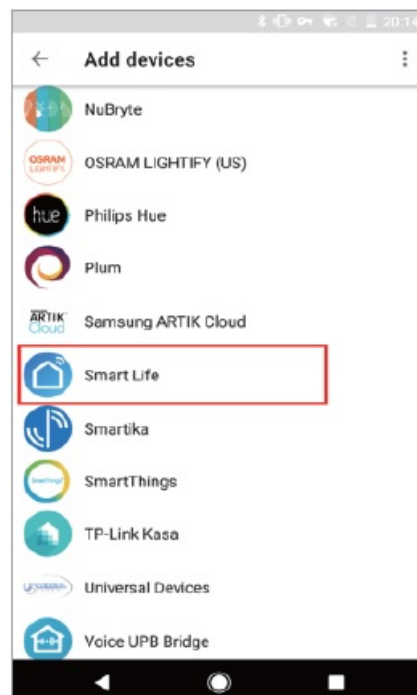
20:14

Add devices

NuBryte

OSRAM LIGHTIFY

OSRAM LIGHTIFY (US)

hue

Philips Hue

Plum

ARTIK Cloud

Samsung ARTIK Cloud

Smart Life

Smartika

SmartThings

SmartThings

TP-Link Kasa

Universal Devices

Voice UPB Bridge